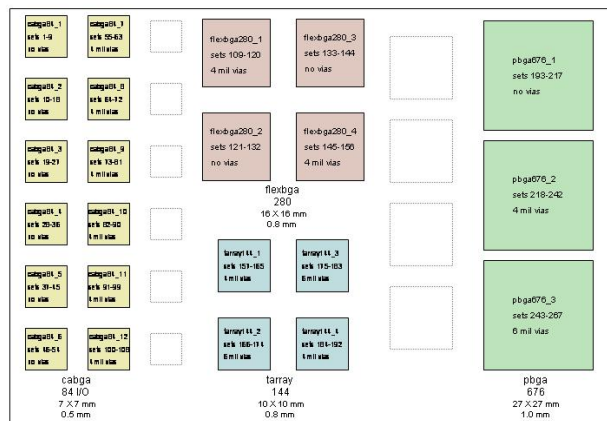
cabga84_1
sets 1-9
no vias

cabga84_7
sets 55-63
4 mil vias

cabga84_2
sets 10-18
no vias

cabga84_8
sets 64-72
4 mil vias

cabga84_3
sets 19-27
no vias

cabga84_9
sets 73-81
4 mil vias

cabga84_4
sets 28-36
no vias

cabga84_10
sets 82-90
4 mil vias

cabga84_5
sets 37-45
no vias

cabga84_11
sets 91-99
4 mil vias

cabga84_6
sets 46-54
no vias

cabga84_12
sets 100-108
4 mil vias

cabga
84 I/O
7 X 7 mm
0.5 mm

flexbga280_1
sets 109-120
4 mil vias

flexbga280_3
sets 133-144
no vias

flexbga280_2
sets 121-132
no vias

flexbga280_4
sets 145-156
4 mil vias

flexbga
280
16 X 16 mm
0.8 mm

tarray144_1
sets 157-165
4 mil vias

tarray144_3
sets 175-183
6 mil vias

tarray144_2
sets 166-174
6 mil vias

tarray144_4
sets 184-192
4 mil vias

tarray
144
10 X 10 mm
0.8 mm

pbga676_1
sets 193-217
no vias

pbga676_2
sets 218-242
4 mil vias

pbga676_3
sets 243-267
6 mil vias

pbga
676
27 X 27 mm
1.0 mm